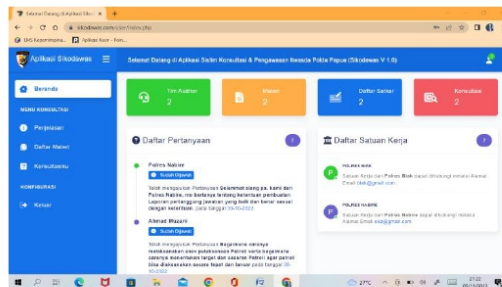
Selamat Datang di Aplikasi Sisk... ×  +

sikodawas.com/siku/index.php

UMS Kepanitiaan...   Aplikasi Kuis - Asm...

Aplikasi Sikodawas ☰

Selamat Datang di Aplikasi Sistem Konsultasi & Pengawasan Inspektorat Papua (Sikodawas V 1.0)

Beranda

MENU KONSULTASI

Pertanyaan

Daftar Materi

Konsultasiku

KONFIGURASI

Keluar

Tim Auditor
2

Materi
2

Daftar Satker
2

Konsultasi
2

Daftar Pertanyaan

Polres Nabire
Sudah Dijawab
Telah mengajukan Pertanyaan Selamat siang pa, kami dari Polres Nabire, me bertanya tentang ketentuan pembuatan Laporan pertanggung jawaban yang baik dan benar sesuai dengan ketentuan. pada tanggal 09-10-2022

Ahmad Mazani
Sudah Dijawab
Telah mengajukan Pertanyaan Bagaimana caranya melaksanakan atau pelaksanaan Patroli serta bagaimana caranya menentukan target dan sasaran Patroli agar patroli bisa dilaksanakan secara tepat dan benar pada tanggal 10-10-2022

Daftar Satuan Kerja

POLRES BIAK
Satuan Kerja dari Polres Biak dapat dihubungi melalui Alamat Email biak@gmail.com

POLRES NABIRE
Satuan Kerja dari Polres Nabire dapat dihubungi melalui Alamat Email asa@gmail.com

27°C